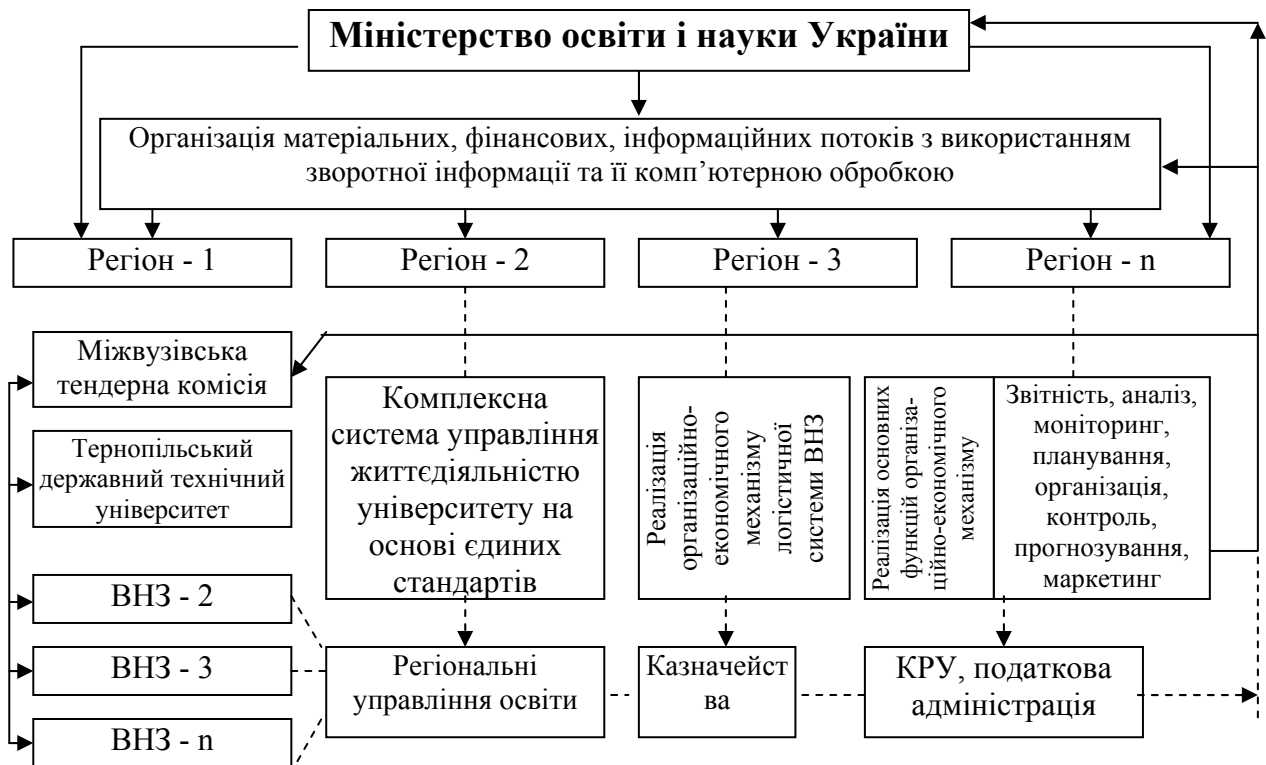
Міністерство освіти і науки України

Організація матеріальних, фінансових, інформаційних потоків з використанням зворотної інформації та її комп'ютерною обробкою

Регіон - 1

Регіон - 2

Регіон - 3

Регіон - n

Міжвузівська тендерна комісія

Тернопільський державний технічний університет

ВНЗ - 2

ВНЗ - 3

ВНЗ - n

Комплексна система управління життєдіяльністю університету на основі єдиних стандартів

Реалізація організаційно-економічного механізму логістичної системи ВНЗ

Реалізація основних функцій організаційно-економічного механізму

Звітність, аналіз, моніторинг, планування, організація, контроль, прогнозування, маркетинг

Регіональні управління освіти

Казначейства

КРУ, податкова адміністрація